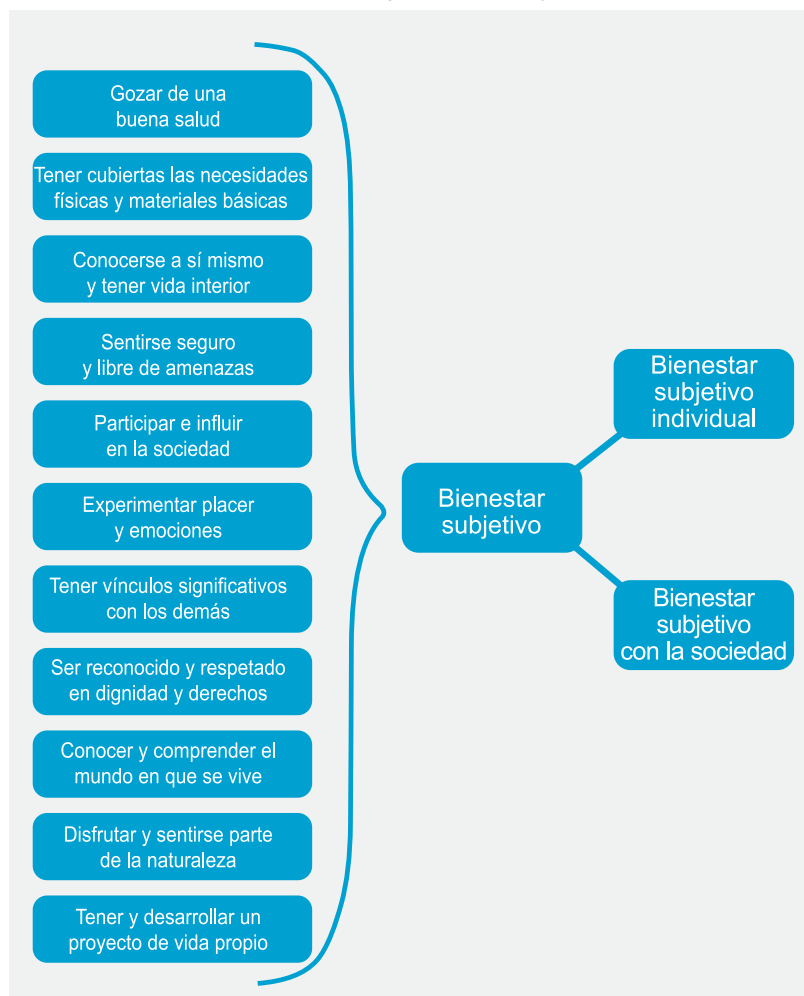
Gozar de una buena salud

Tener cubiertas las necesidades físicas y materiales básicas

Conocerse a sí mismo y tener vida interior

Sentirse seguro y libre de amenazas

Participar e influir en la sociedad

Experimentar placer y emociones

Tener vínculos significativos con los demás

Ser reconocido y respetado en dignidad y derechos

Conocer y comprender el mundo en que se vive

Disfrutar y sentirse parte de la naturaleza

Tener y desarrollar un proyecto de vida propio

Bienestar subjetivo

Bienestar subjetivo individual

Bienestar subjetivo con la sociedad